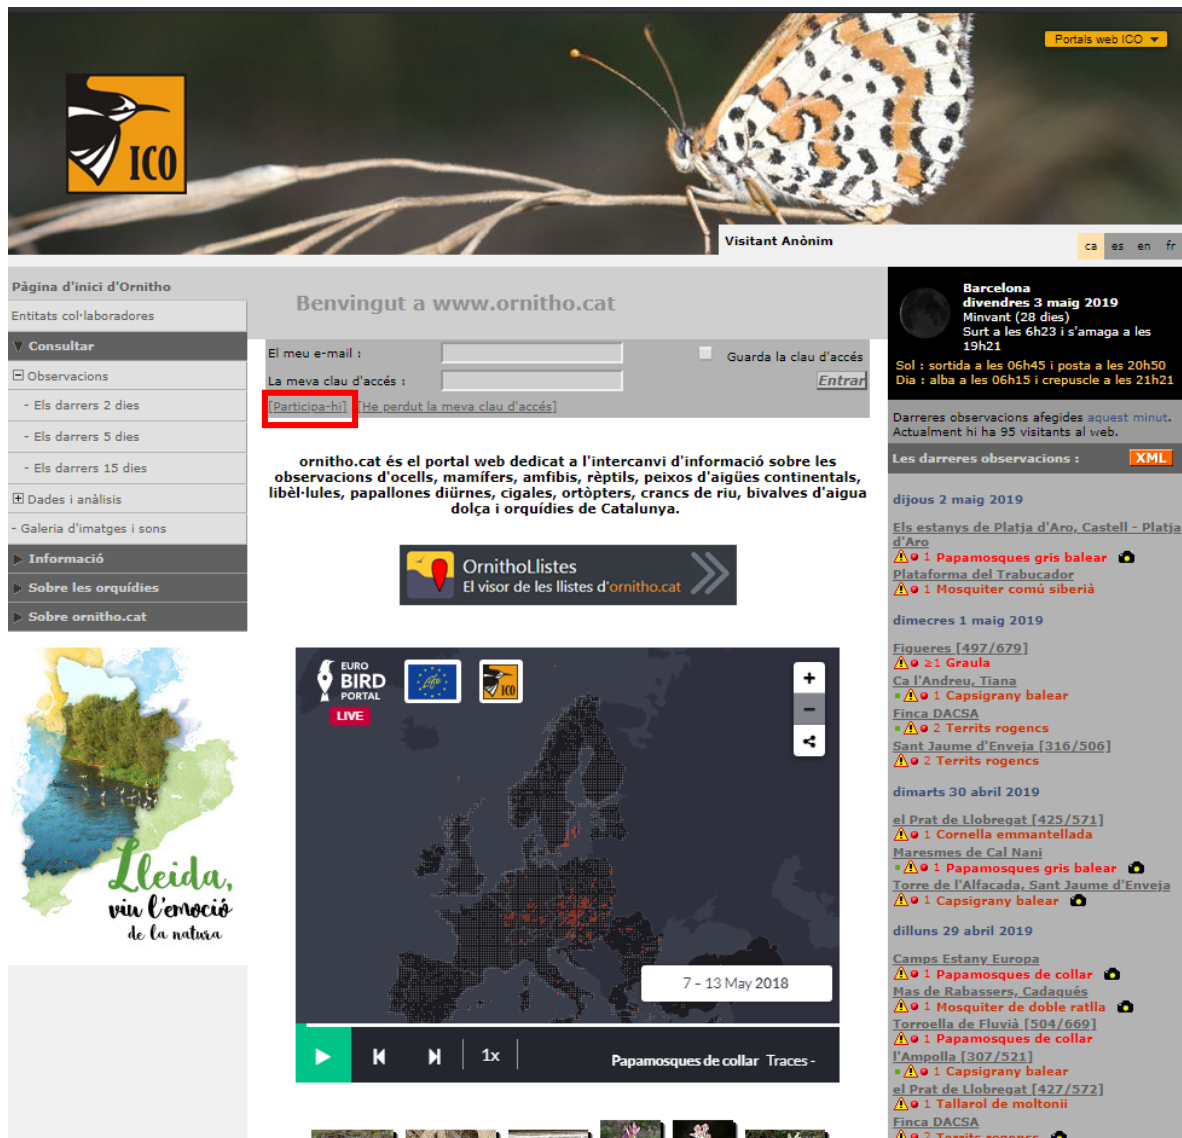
ICO

Portals web ICO

Visitant Anònim

ca es en fr

Pàgina d'inici d'Ornitho
Entitats col·laboradores
Consultar
Observacions
- Els darrers 2 dies
- Els darrers 5 dies
- Els darrers 15 dies
Dades i anàlisis
- Galeria d'imatges i sons
Informació
Sobre les orquídies
Sobre ornitho.cat

Lleida, viu l'emoció de la natura

Benvingut a www.ornitho.cat

El meu e-mail :
La meva clau d'accés :
Guarda la clau d'accés
Entrar
[Participa-hi] [He perdut la meva clau d'accés]

ornitho.cat és el portal web dedicat a l'intercanvi d'informació sobre les observacions d'ocells, mamífers, amfibis, rèptils, peixos d'aigües continentals, libèl·lules, papallones diürnes, cigales, ortòpters, crancs de riu, bivalves d'aigua dolça i orquídies de Catalunya.

OrnithoLlistes
El visor de les llistes d'ornitho.cat

EURO BIRD PORTAL
LIVE
ICO
7 - 13 May 2018
1x
Papamosques de collar Traces -

Barcelona
divendres 3 maig 2019
Minvant (28 dies)
Surt a les 6h23 i s'amaga a les 19h21
Sol : sortida a les 06h45 i posta a les 20h50
Dia : alba a les 06h15 i crepuscle a les 21h21

Darreres observacions afegides aquest minut.
Actualment hi ha 95 visitants al web.

Les darreres observacions :
XML

dijous 2 maig 2019
Els estanys de Platja d'Aro, Castell - Platja d'Aro
1 Papamosques gris balear
Plataforma del Trabucador
1 Mosquiter comú siberià

dimecres 1 maig 2019
Figueres [497/679]
≥1 Graula
Ca l'Andreu, Tiana
1 Capsigrany balear
Finca DACSA
2 Territs rogencs
Sant Jaume d'Enveja [316/506]
2 Territs rogencs

dimarts 30 abril 2019
el Prat de Llobregat [425/571]
1 Cornella emmantellada
Maresmes de Cal Nani
1 Papamosques gris balear
Torre de l'Alfacada, Sant Jaume d'Enveja
1 Capsigrany balear

dilluns 29 abril 2019
Camps Estany Europa
1 Papamosques de collar
Mas de Rabassers, Cadaqués
1 Mosquiter de doble ratlla
Torroella de Fluvià [504/669]
1 Papamosques de collar
l'Ampolla [307/521]
1 Capsigrany balear
el Prat de Llobregat [427/572]
1 Tallarol de moltonii
Finca DACSA
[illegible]